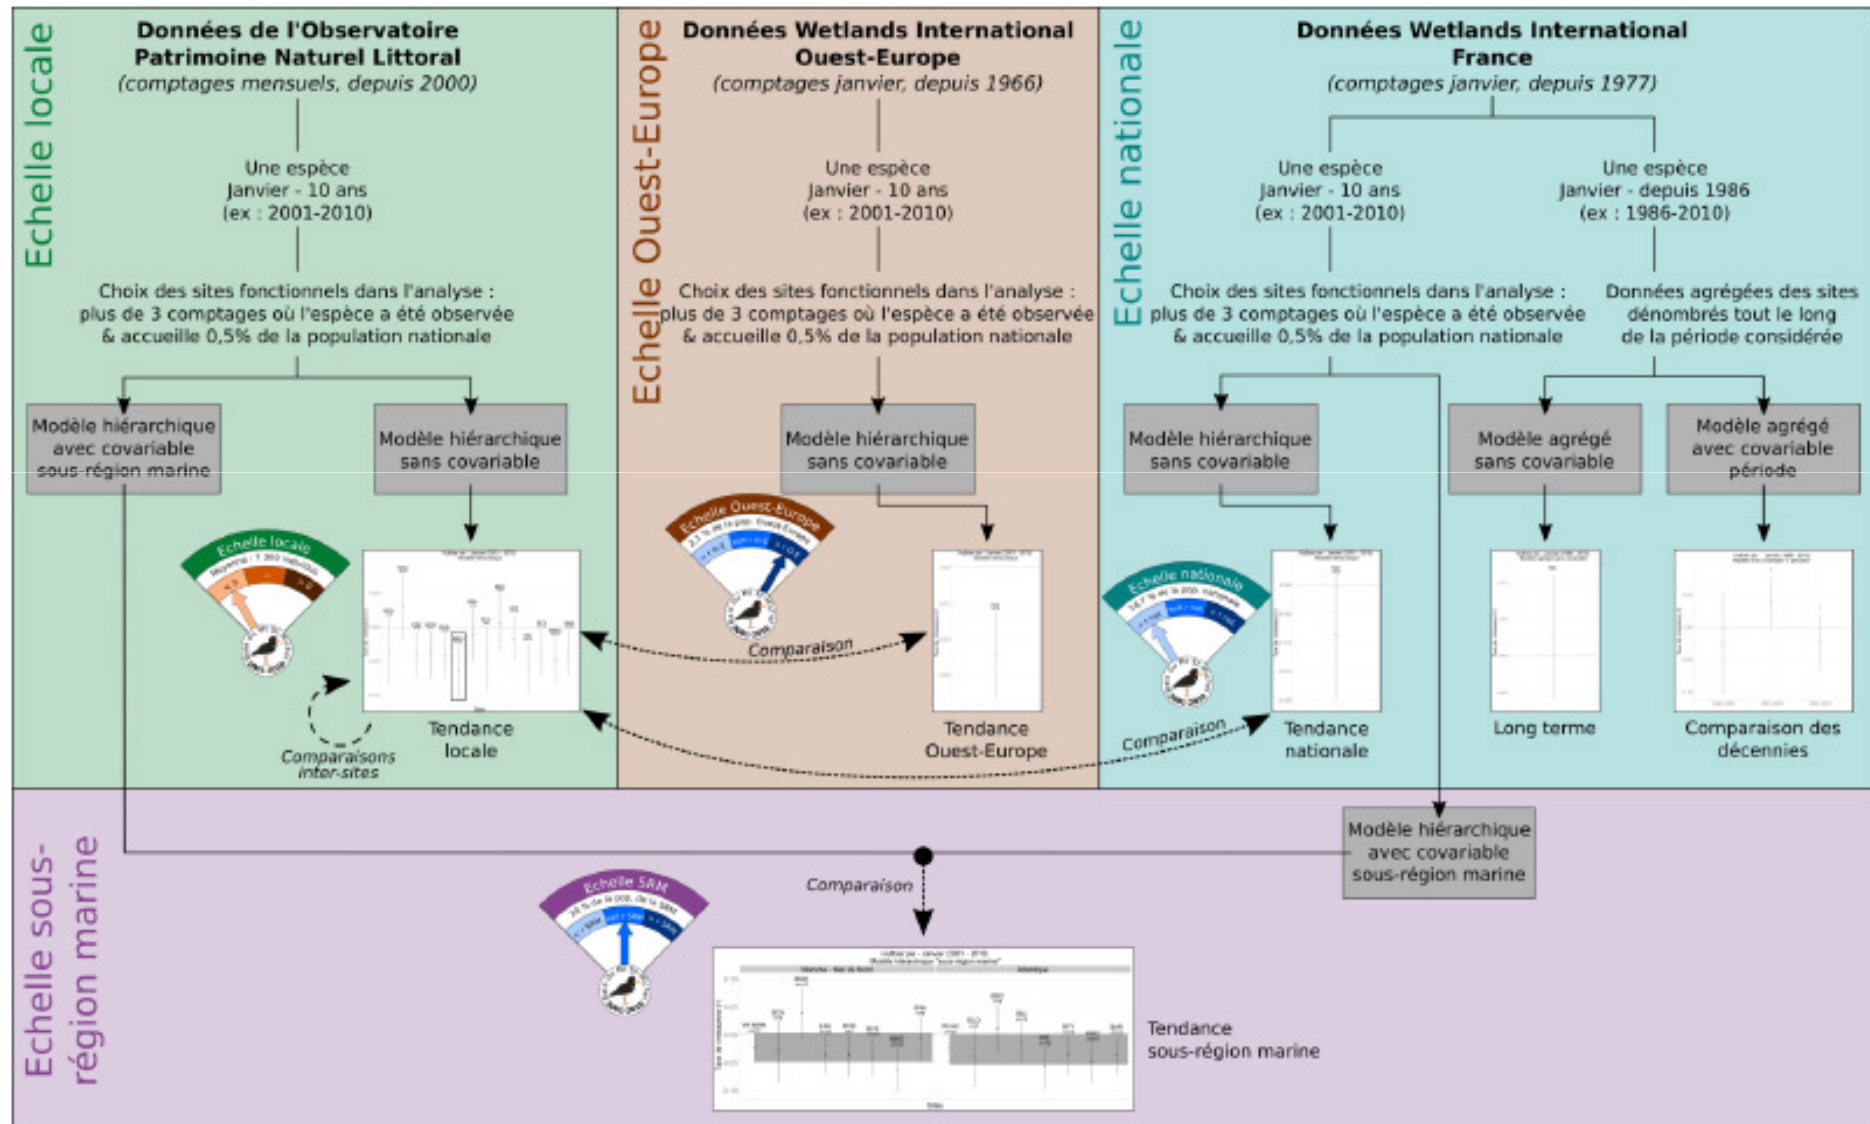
Echelle locale

Données de l'Observatoire Patrimoine Naturel Littoral
(comptages mensuels, depuis 2000)

Une espèce
Janvier - 10 ans
(ex : 2001-2010)

Choix des sites fonctionnels dans l'analyse : plus de 3 comptages où l'espèce a été observée & accueille 0,5% de la population nationale

Modèle hiérarchique avec covariable sous-région marine

Modèle hiérarchique sans covariable

Echelle locale

Tendance locale

Comparaisons inter-sites

Echelle Ouest-Europe

Données Wetlands International Ouest-Europe
(comptages janvier, depuis 1966)

Une espèce
Janvier - 10 ans
(ex : 2001-2010)

Choix des sites fonctionnels dans l'analyse : plus de 3 comptages où l'espèce a été observée & accueille 0,5% de la population nationale

Modèle hiérarchique sans covariable

Echelle Ouest-Europe

Comparaison

Tendance Ouest-Europe

Echelle nationale

Données Wetlands International France
(comptages janvier, depuis 1977)

Une espèce
Janvier - 10 ans
(ex : 2001-2010)

Une espèce
Janvier - depuis 1986
(ex : 1986-2010)

Choix des sites fonctionnels dans l'analyse : plus de 3 comptages où l'espèce a été observée & accueille 0,5% de la population nationale

Données agrégées des sites dénombrés tout le long de la période considérée

Modèle hiérarchique sans covariable

Modèle agrégé sans covariable

Modèle agrégé avec covariable période

Echelle nationale

Comparaison

Tendance nationale

Long terme

Comparaison des décennies

Echelle sous-région marine

Modèle hiérarchique avec covariable sous-région marine

Comparaison

Echelle SRM

Tendance sous-région marine